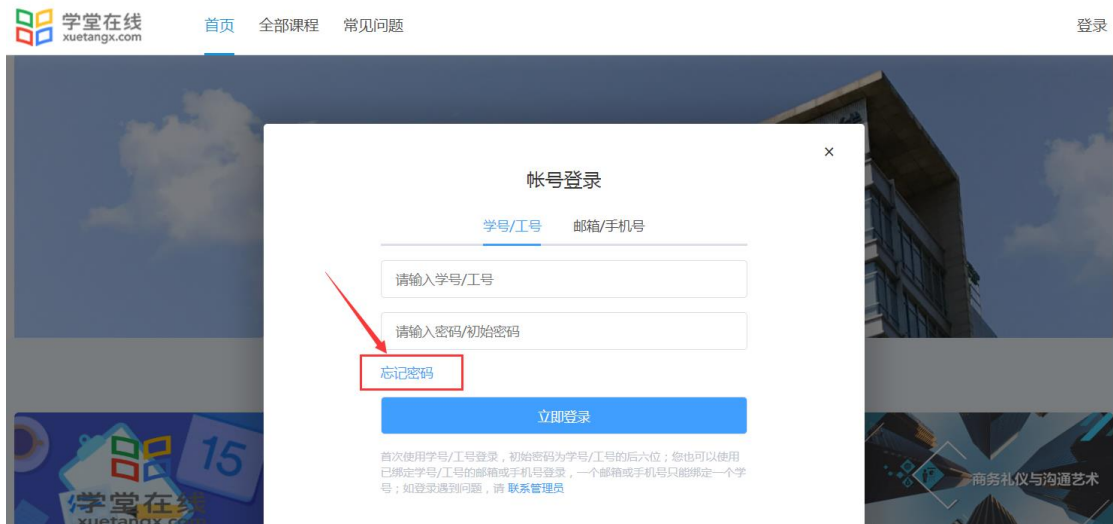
学堂在线
xuetangx.com

首页 全部课程 常见问题

登录

×

帐号登录

学号/工号 邮箱/手机号

请输入学号/工号

请输入密码/初始密码

忘记密码

立即登录

首次使用学号/工号登录，初始密码为学号/工号的后六位；您也可以使用已绑定学号/工号的邮箱或手机号登录，一个邮箱或手机号只能绑定一个学号；如登录遇到问题，请 联系管理员

15

学堂在线
xuetangx.com

商务礼仪与沟通艺术